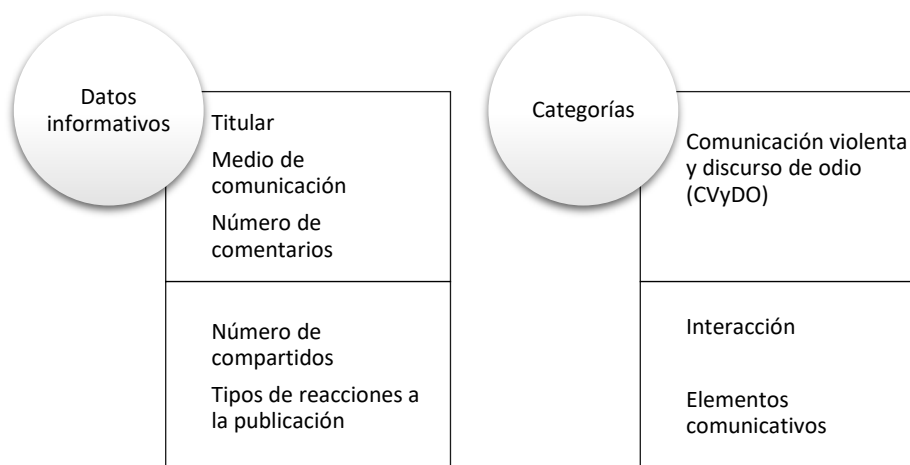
Datos informativos

Titular

Medio de comunicación

Número de comentarios

Número de compartidos

Tipos de reacciones a la publicación

Categorías

Comunicación violenta y discurso de odio (CVyDO)

Interacción

Elementos comunicativos